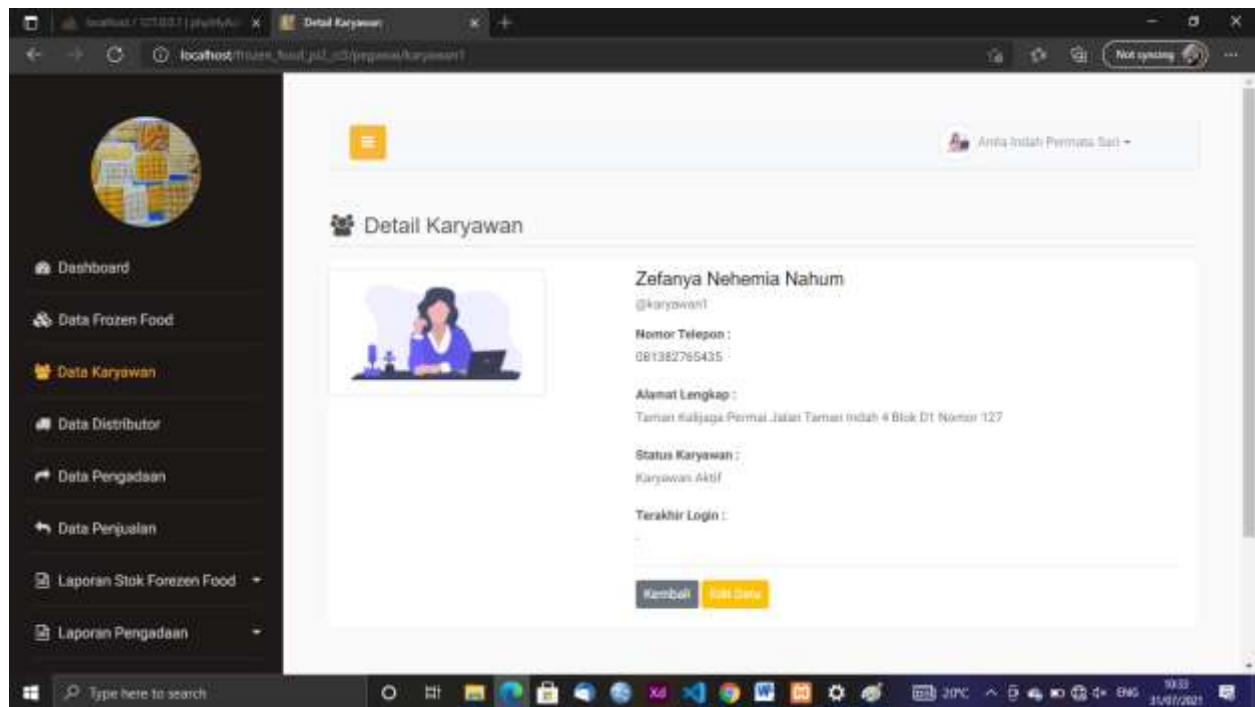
localhost / 127.0.0.1 | phpMyAd... Detail Karyawan

localhost/frozen_food_pl2_ci3/pegawai/karyawan1

Not syncing

Anita Indah Permata Sari

Detail Karyawan

Dashboard

Data Frozen Food

Data Karyawan

Data Distributor

Data Pengadaan

Data Penjualan

Laporan Stok Forezen Food

Laporan Pengadaan

Zefanya Nehemia Nahum

@karyawan1

Nomor Telepon :

081382765435

Alamat Lengkap :

Taman Kalijaga Permai Jalan Taman Indah 4 Blok D1 Nomor 127

Status Karyawan :

Karyawan Aktif

Terakhir Login :

-

Kembali Edit Data

Type here to search

20°C ENG 10:33 31/07/2021